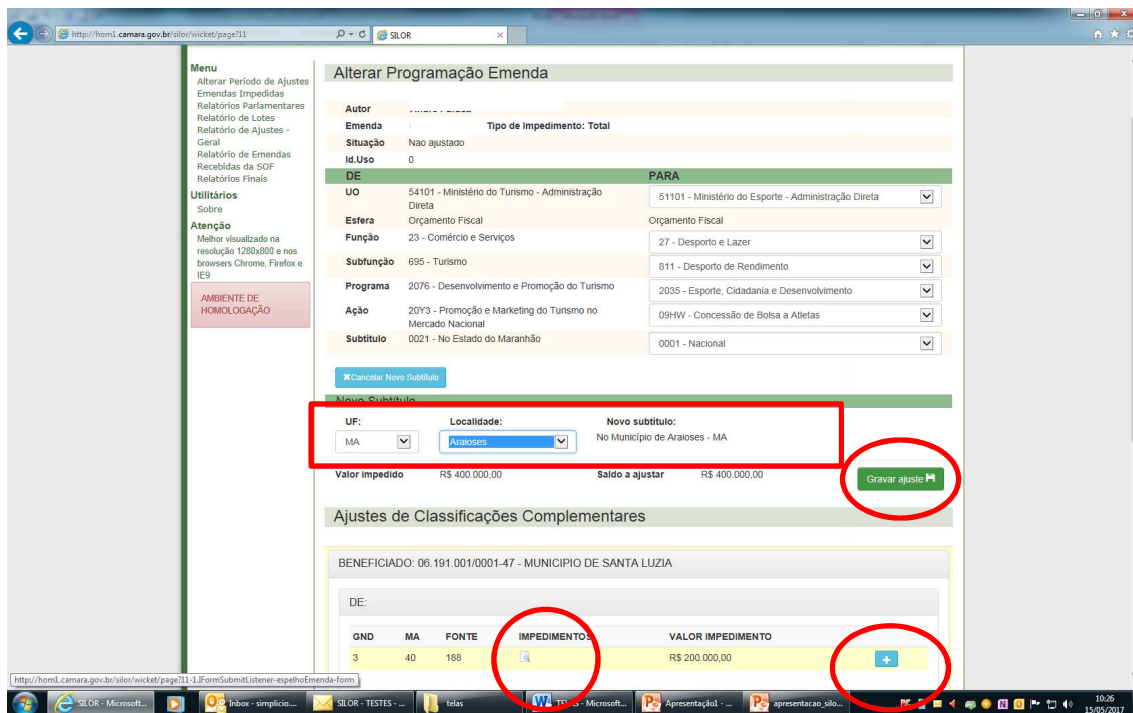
http://hom1.camara.gov.br/silor/wicket/page?11
SILOR

Menu
Alterar Período de Ajustes
Emendas Impedidas
Relatórios Parlamentares
Relatório de Lotes
Relatório de Ajustes - Geral
Relatório de Emendas Recebidas da SOF
Relatórios Finais
Utilitários
Sobre
Atenção
Melhor visualizado na resolução 1280x800 e nos browsers Chrome, Firefox e IE9
AMBIENTE DE HOMOLOGAÇÃO

Alterar Programação Emenda

| Autor | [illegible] | |
|---|---|---|
| Emenda | | Tipo de Impedimento: Total |
| Situação | Nao ajustado | |
| Id.Uso | 0 | |

| DE | | PARA |
|---|---|---|
| UO | 54101 - Ministério do Turismo - Administração Direta | 51101 - Ministério do Esporte - Administração Direta |
| Esfera | Orçamento Fiscal | Orçamento Fiscal |
| Função | 23 - Comércio e Serviços | 27 - Desporto e Lazer |
| Subfunção | 695 - Turismo | 811 - Desporto de Rendimento |
| Programa | 2076 - Desenvolvimento e Promoção do Turismo | 2035 - Esporte, Cidadania e Desenvolvimento |
| Ação | 20Y3 - Promoção e Marketing do Turismo no Mercado Nacional | 09HW - Concessão de Bolsa a Atletas |
| Subtítulo | 0021 - No Estado do Maranhão | 0001 - Nacional |

Cancelar Novo Subtítulo

Novo Subtítulo
UF: MA
Localidade: Araioses
Novo subtítulo: No Município de Araioses - MA

Valor impedido R$ 400.000,00
Saldo a ajustar R$ 400.000,00
Gravar ajuste

Ajustes de Classificações Complementares

BENEFICIADO: 06.191.001/0001-47 - MUNICIPIO DE SANTA LUZIA

DE:

| GND | MA | FONTE | IMPEDIMENTOS | VALOR IMPEDIMENTO |
|---|---|---|---|---|
| 3 | 40 | 188 | | R$ 200.000,00 |

http://hom1.camara.gov.br/silor/wicket/page?11-1.IFormSubmitListener-espelhoEmenda-form

SILOR - Microsoft...
Inbox - simplicio...
SILOR - TESTES - ...
telas
TELAS - Microsoft...
Apresentação1 - ...
apresentacao_silo...
10:26
15/05/2017